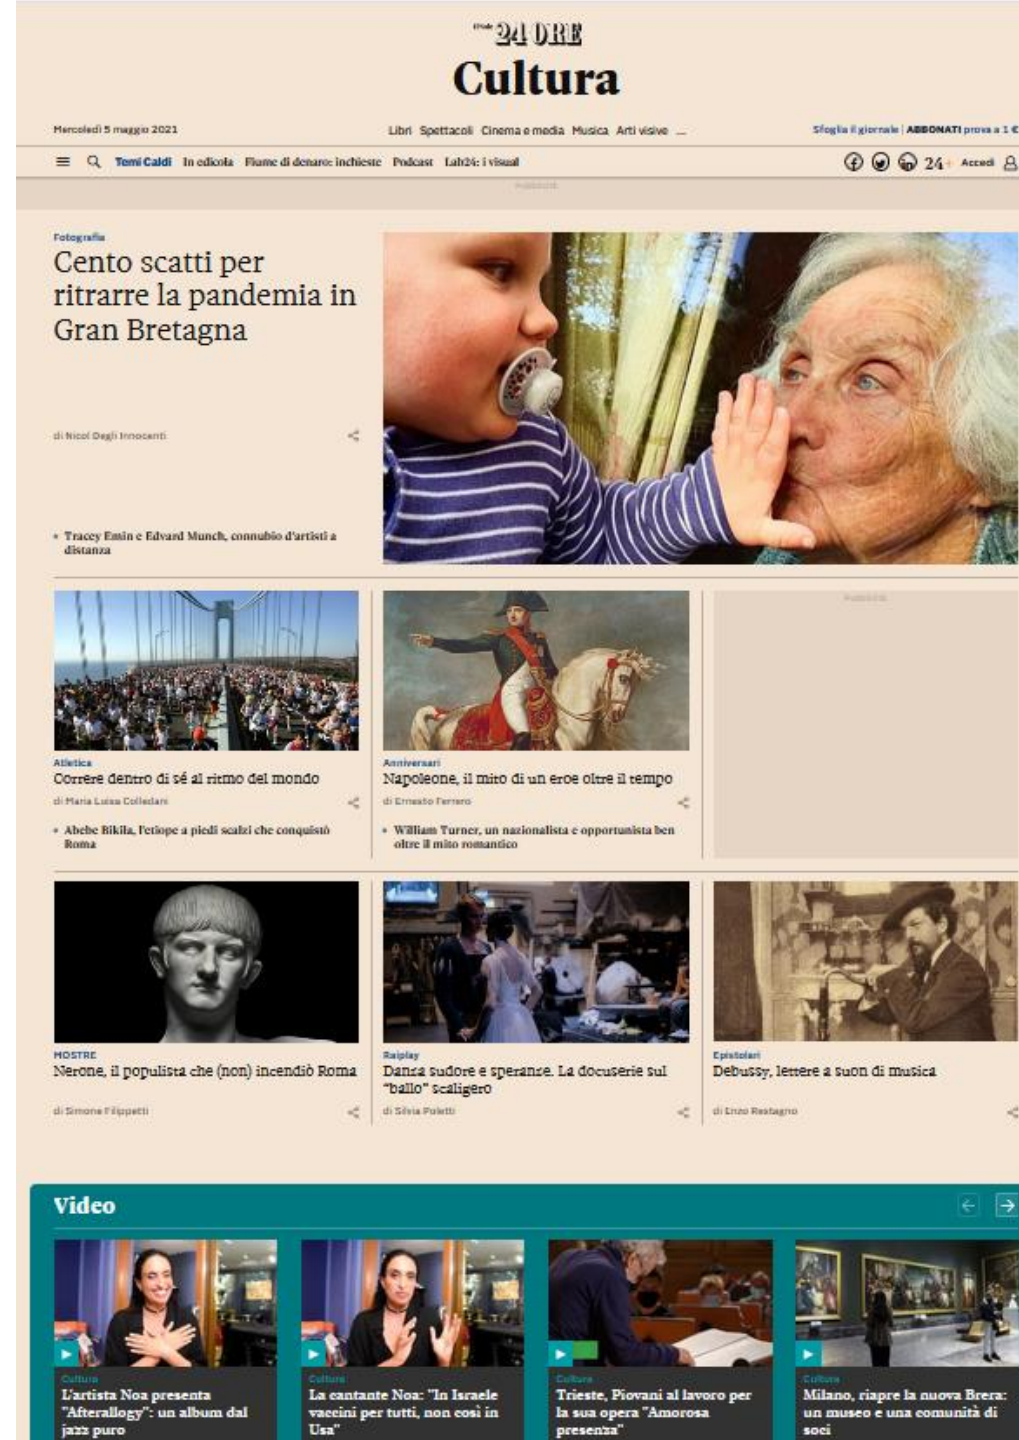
Il Sole 24 ORE
Cultura

Mercoledì 5 maggio 2021

Libri Spettacoli Cinema e media Musica Arti visive ...

Sfoglia il giornale | ABBONATI prova a 1 €

Temi Caldi In edicola Fiume di denaro: inchieste Podcast Lab24: i visual

24+ Accedi

Pubblicità

Fotografia
Cento scatti per ritrarre la pandemia in Gran Bretagna

di Nicol Degli Innocenti

• Tracey Emin e Edvard Munch, connubio d'artisti a distanza

Atletica
Correre dentro di sé al ritmo del mondo
di Maria Luisa Colledani

• Abebe Bikila, l'etiope a piedi scalzi che conquistò Roma

Anniversari
Napoleone, il mito di un eroe oltre il tempo
di Ernesto Ferrero

• William Turner, un nazionalista e opportunista ben oltre il mito romantico

Pubblicità

MOSTRE
Nerone, il populista che (non) incendiò Roma
di Simone Filippetti

Raiplay
Danza sudore e speranze. La docuserie sul "ballo" scaligero
di Silvia Poletti

Epistolari
Debussy, lettere a suon di musica
di Enzo Restagno

Video

Cultura
L'artista Noa presenta "Afterallogy": un album dal jazz puro

Cultura
La cantante Noa: "In Israele vaccini per tutti, non così in Usa"

Cultura
Trieste, Piovani al lavoro per la sua opera "Amorosa presenza"

Cultura
Milano, riapre la nuova Brera: un museo e una comunità di soci